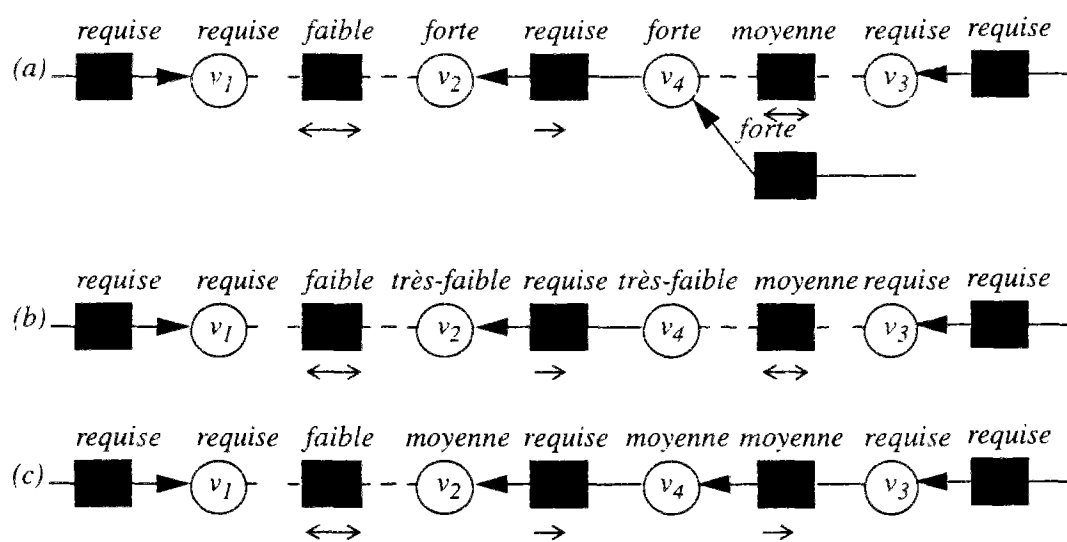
requise requise faible forte requise forte moyenne requise requise

(a) $v_1$ $v_2$ $v_4$ $v_3$

$\leftrightarrow$ $\rightarrow$ $\leftrightarrow$

forte

requise requise faible très-faible requise très-faible moyenne requise requise

(b) $v_1$ $v_2$ $v_4$ $v_3$

$\leftrightarrow$ $\rightarrow$ $\leftrightarrow$

requise requise faible moyenne requise moyenne moyenne requise requise

(c) $v_1$ $v_2$ $v_4$ $v_3$

$\leftrightarrow$ $\rightarrow$ $\rightarrow$